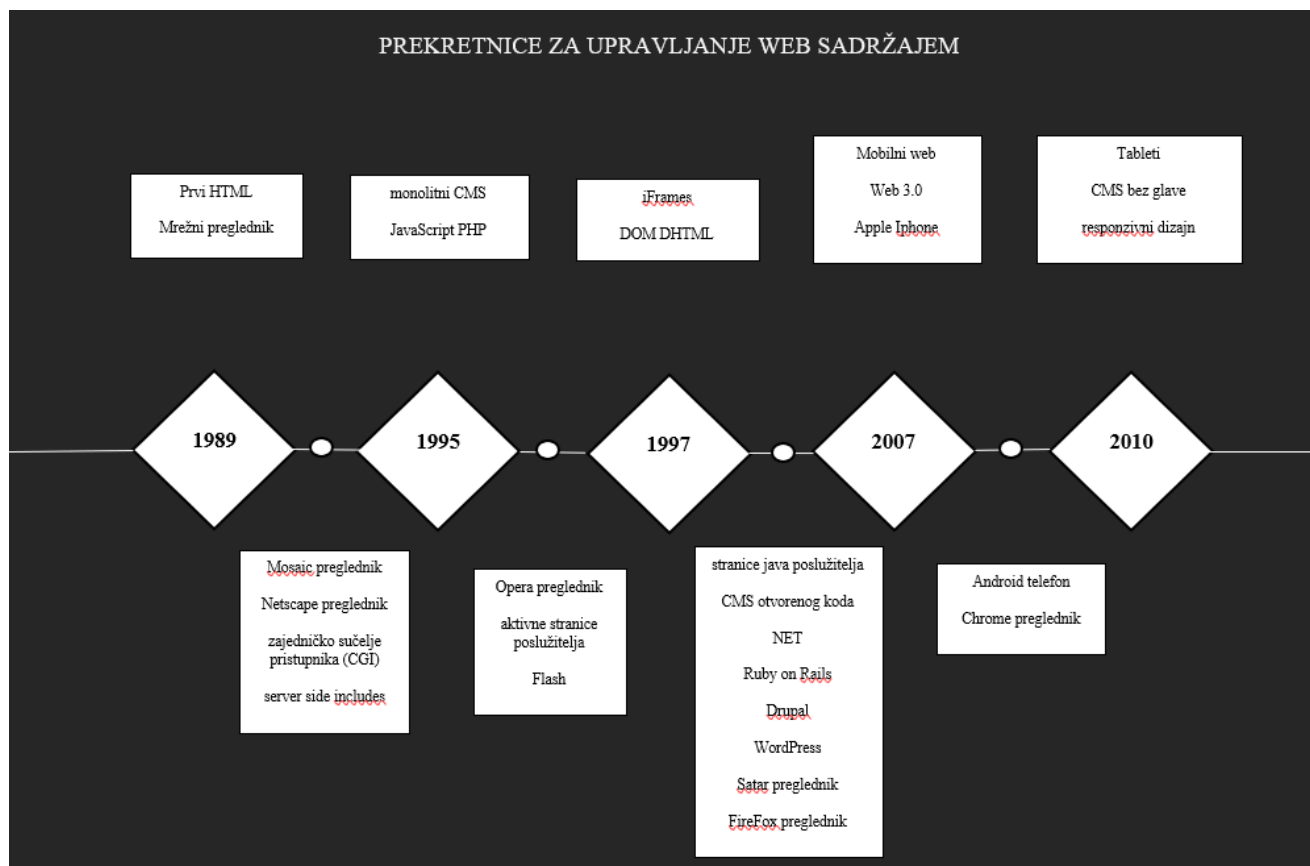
PREKRETNICE ZA UPRAVLJANJE WEB SADRŽAJEM

Prvi HTML

Mrežni preglednik

monolitni CMS

JavaScript PHP

iFrames

DOM DHTML

Mobilni web

Web 3.0

Apple Iphone

Tableti

CMS bez glave

responzivni dizajn

1989

1995

1997

2007

2010

Mosaic preglednik

Netscape preglednik

zajedničko sučelje pristupnika (CGI)

server side includes

Opera preglednik

aktivne stranice poslužitelja

Flash

stranice java poslužitelja

CMS otvorenog koda

NET

Ruby on Rails

Drupal

WordPress

Satar preglednik

FireFox preglednik

Android telefon

Chrome preglednik